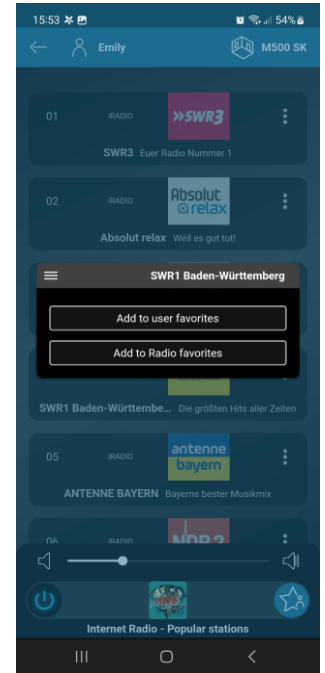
15:53 54%

Emily

M500 SK

01 iRADIO »SWR3

SWR3 Euer Radio Nummer 1

02 iRADIO Absolut relax

Absolut relax Weil es gut tut!

SWR1 Baden-Württemberg

Add to user favorites

Add to Radio favorites

SWR1 Baden-Württembe... Die größten Hits aller Zeiten

05 iRADIO antenne bayern

ANTENNE BAYERN Bayerns bester Musikmix

06 iRADIO NDR 2

Internet Radio - Popular stations